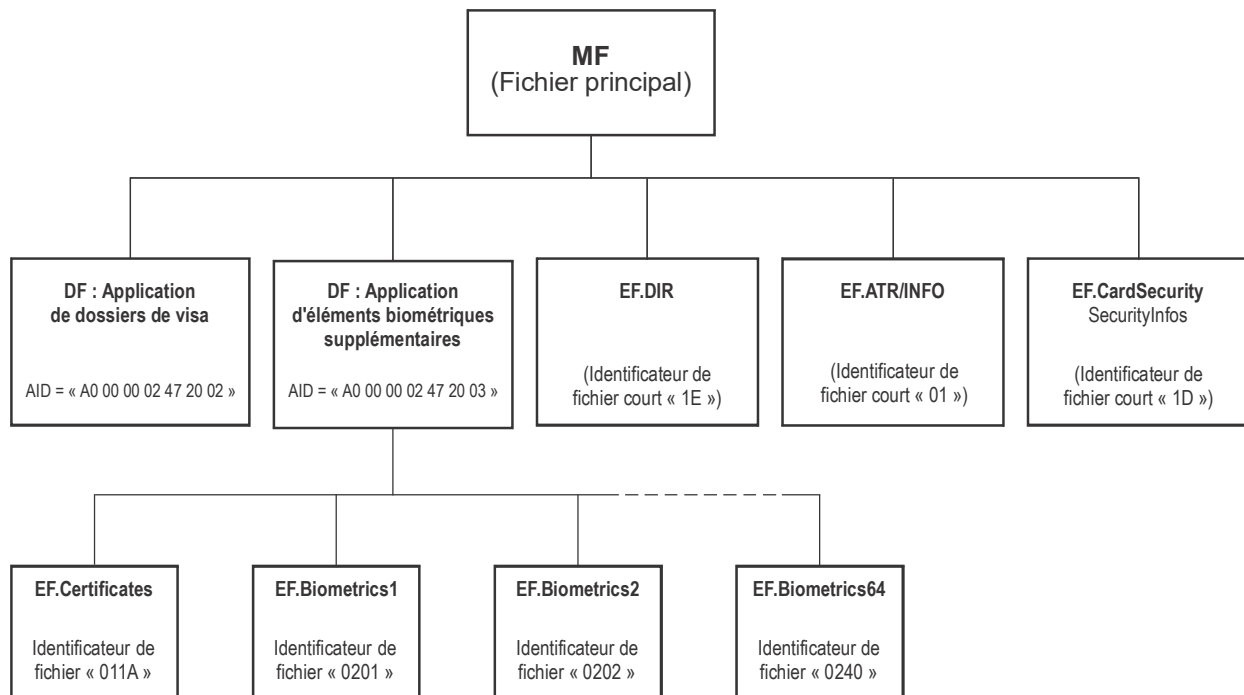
**MF**
(Fichier principal)

**DF : Application de dossiers de visa**

AID = « A0 00 00 02 47 20 02 »

**DF : Application d'éléments biométriques supplémentaires**

AID = « A0 00 00 02 47 20 03 »

**EF.DIR**

(Identificateur de fichier court « 1E »)

**EF.ATR/INFO**

(Identificateur de fichier court « 01 »)

**EF.CardSecurity**
SecurityInfos

(Identificateur de fichier court « 1D »)

**EF.Certificates**

Identificateur de fichier « 011A »

**EF.Biometrics1**

Identificateur de fichier « 0201 »

**EF.Biometrics2**

Identificateur de fichier « 0202 »

**EF.Biometrics64**

Identificateur de fichier « 0240 »